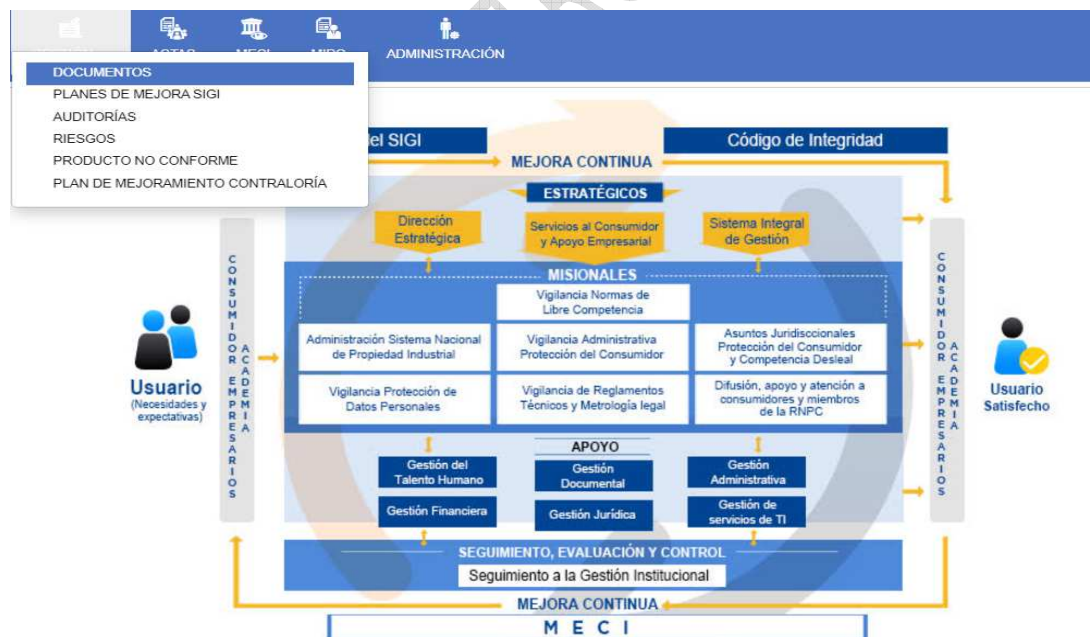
ACTAS MECI MIPG ADMINISTRACIÓN

DOCUMENTOS
PLANES DE MEJORA SIGI
AUDITORÍAS
RIESGOS
PRODUCTO NO CONFORME
PLAN DE MEJORAMIENTO CONTRALORÍA

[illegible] del SIGI

Código de Integridad

MEJORA CONTINUA

ESTRATÉGICOS

Dirección Estratégica

Servicios al Consumidor y Apoyo Empresarial

Sistema Integral de Gestión

CONSUMIDOR EMPRESARIOS

ACADEMIA

MISIONALES

Vigilancia Normas de Libre Competencia

Administración Sistema Nacional de Propiedad Industrial

Vigilancia Administrativa Protección del Consumidor

Asuntos Jurisdiccionales Protección del Consumidor y Competencia Desleal

Vigilancia Protección de Datos Personales

Vigilancia de Reglamentos Técnicos y Metrología legal

Difusión, apoyo y atención a consumidores y miembros de la RNPC

CONSUMIDOR EMPRESARIOS

ACADEMIA

Usuario
(Necesidades y expectativas)

Usuario Satisfecho

APOYO

Gestión del Talento Humano

Gestión Documental

Gestión Administrativa

Gestión Financiera

Gestión Jurídica

Gestión de servicios de TI

SEGUIMIENTO, EVALUACIÓN Y CONTROL

Seguimiento a la Gestión Institucional

MEJORA CONTINUA

M E C I